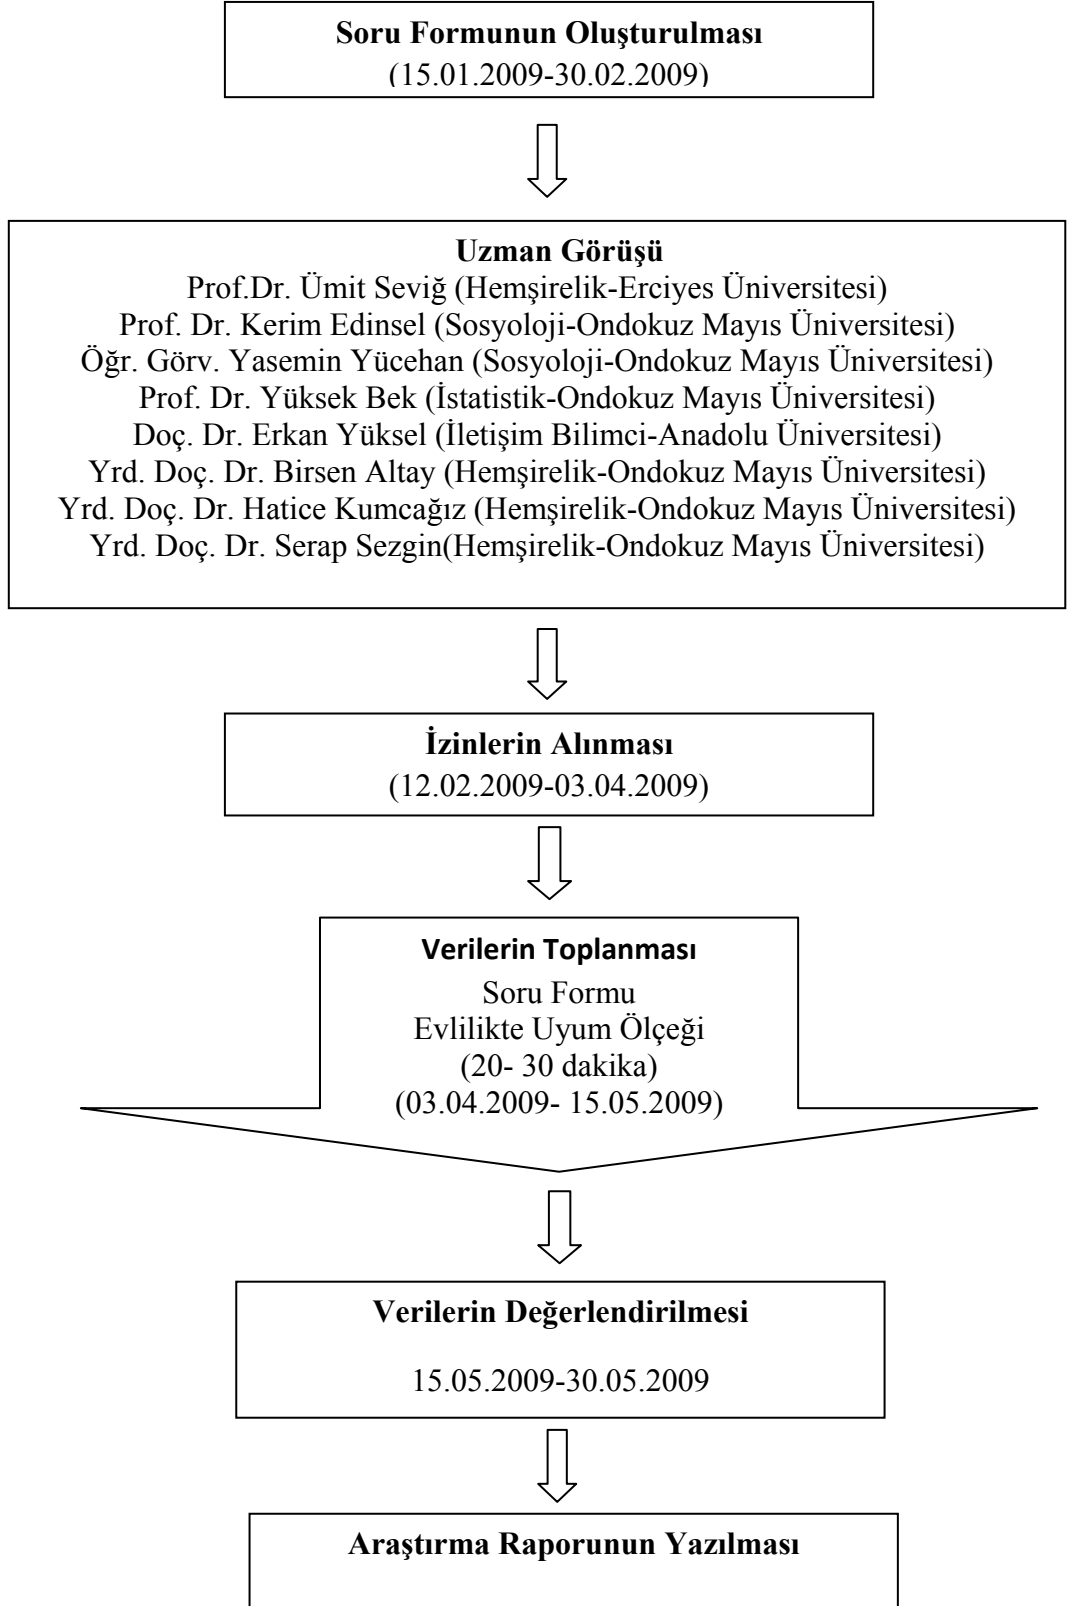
Soru Formunun Oluşturulması
(15.01.2009-30.02.2009)

Uzman Görüşü
Prof.Dr. Ümit Seviğ (Hemşirelik-Erciyes Üniversitesi)
Prof. Dr. Kerim Edinsel (Sosyoloji-Ondokuz Mayıs Üniversitesi)
Öğr. Görv. Yasemin Yücehan (Sosyoloji-Ondokuz Mayıs Üniversitesi)
Prof. Dr. Yüksek Bek (İstatistik-Ondokuz Mayıs Üniversitesi)
Doç. Dr. Erkan Yüksel (İletişim Bilimci-Anadolu Üniversitesi)
Yrd. Doç. Dr. Birsen Altay (Hemşirelik-Ondokuz Mayıs Üniversitesi)
Yrd. Doç. Dr. Hatice Kumcağız (Hemşirelik-Ondokuz Mayıs Üniversitesi)
Yrd. Doç. Dr. Serap Sezgin(Hemşirelik-Ondokuz Mayıs Üniversitesi)

İzinlerin Alınması
(12.02.2009-03.04.2009)

Verilerin Toplanması
Soru Formu
Evlilikte Uyum Ölçeği
(20- 30 dakika)
(03.04.2009- 15.05.2009)

Verilerin Değerlendirilmesi

15.05.2009-30.05.2009

Araştırma Raporunun Yazılması